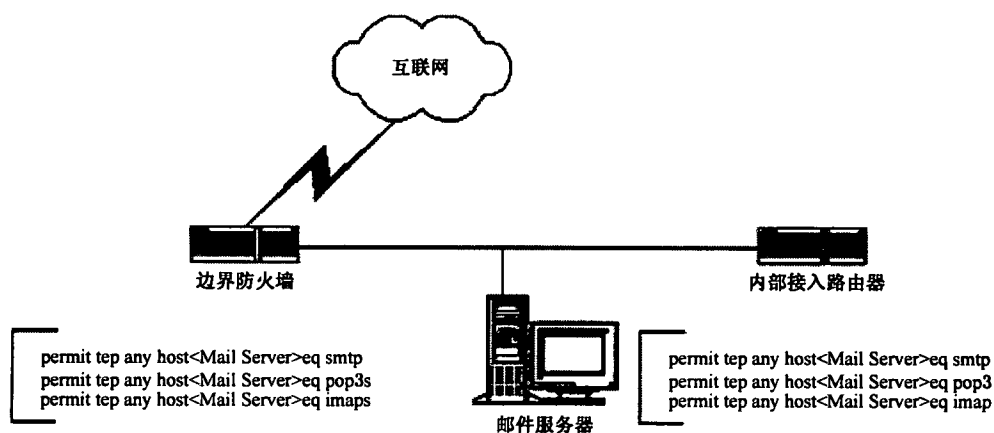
互联网

边界防火墙

内部接入路由器

permit tep any host<Mail Server>eq smtp
permit tep any host<Mail Server>eq pop3s
permit tep any host<Mail Server>eq imaps

邮件服务器

permit tep any host<Mail Server>eq smtp
permit tep any host<Mail Server>eq pop3
permit tep any host<Mail Server>eq imap